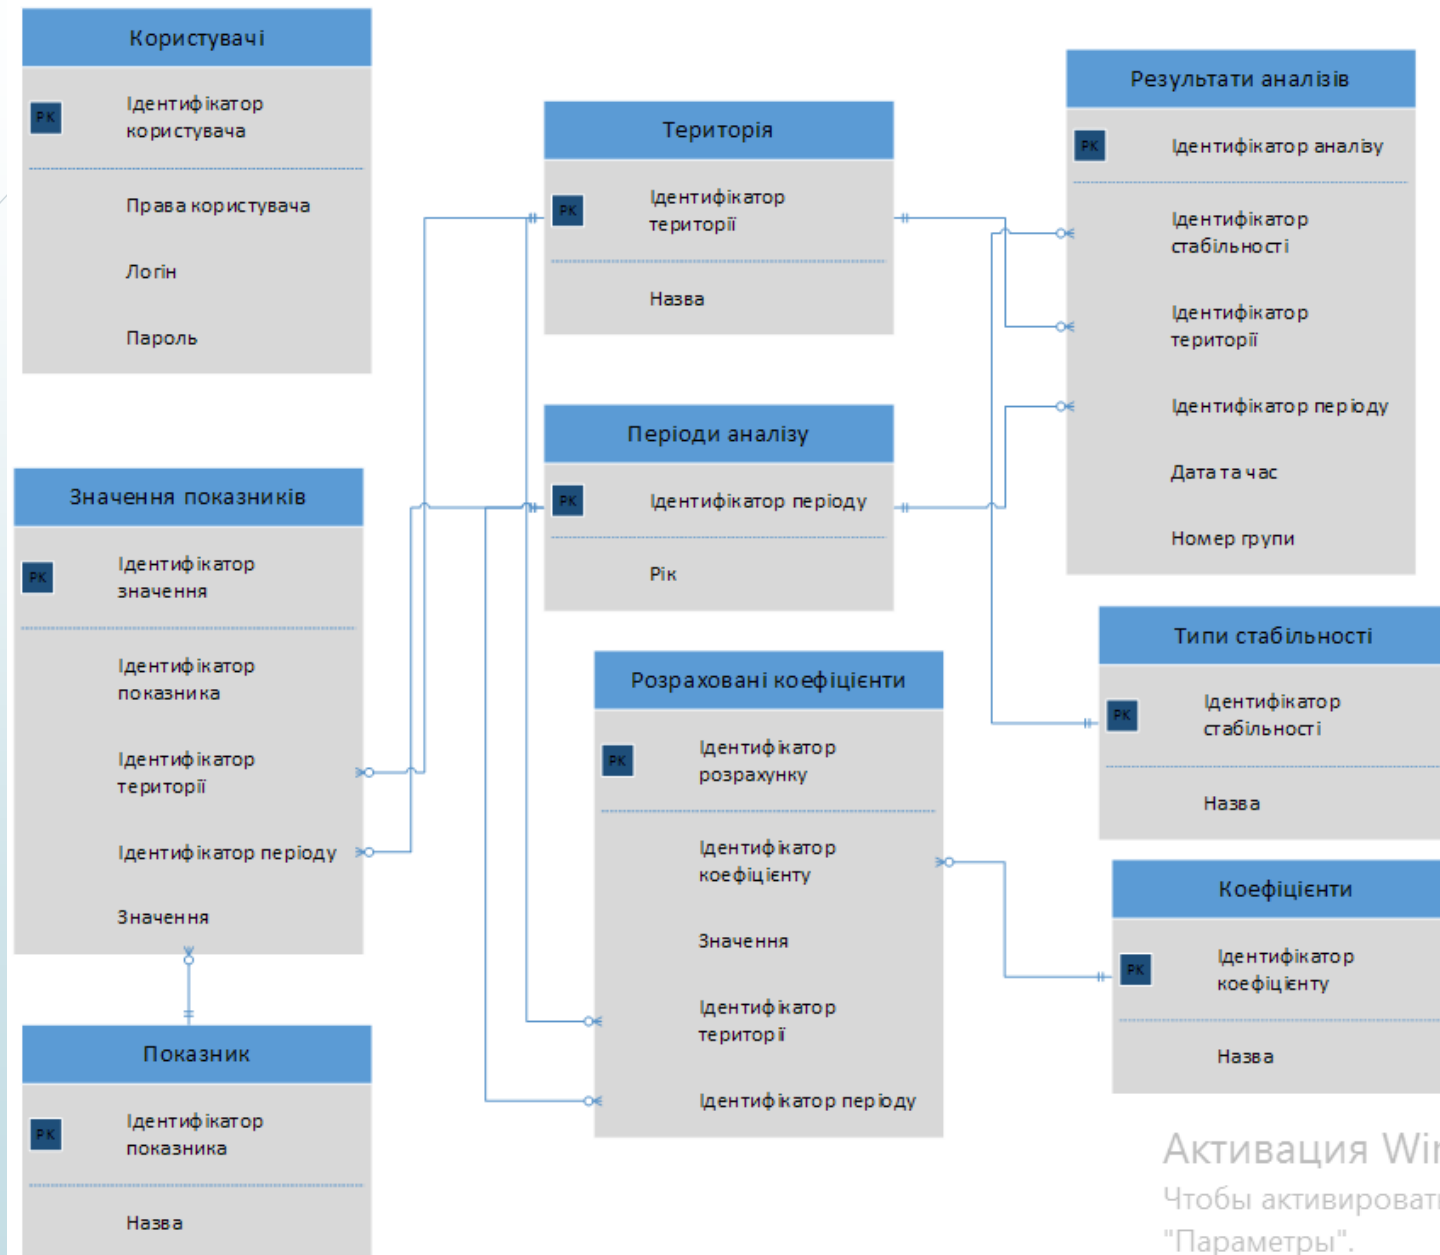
Користувачі

PK Ідентифікатор користувача

Права користувача

Логін

Пароль

Територія

PK Ідентифікатор території

Назва

Результати аналізів

PK Ідентифікатор аналізу

Ідентифікатор стабільності

Ідентифікатор території

Ідентифікатор періоду

Дата та час

Номер групи

Періоди аналізу

PK Ідентифікатор періоду

Рік

Значення показників

PK Ідентифікатор значення

Ідентифікатор показника

Ідентифікатор території

Ідентифікатор періоду

Значення

Типи стабільності

PK Ідентифікатор стабільності

Назва

Розраховані коефіцієнти

PK Ідентифікатор розрахунку

Ідентифікатор коефіцієнту

Значення

Ідентифікатор територі

Ідентифікатор періоду

Коефіцієнти

PK Ідентифікатор коефіцієнту

Назва

Показник

PK Ідентифікатор показника

Назва

Активация Wi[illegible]
Чтобы активироват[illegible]
"Параметры".